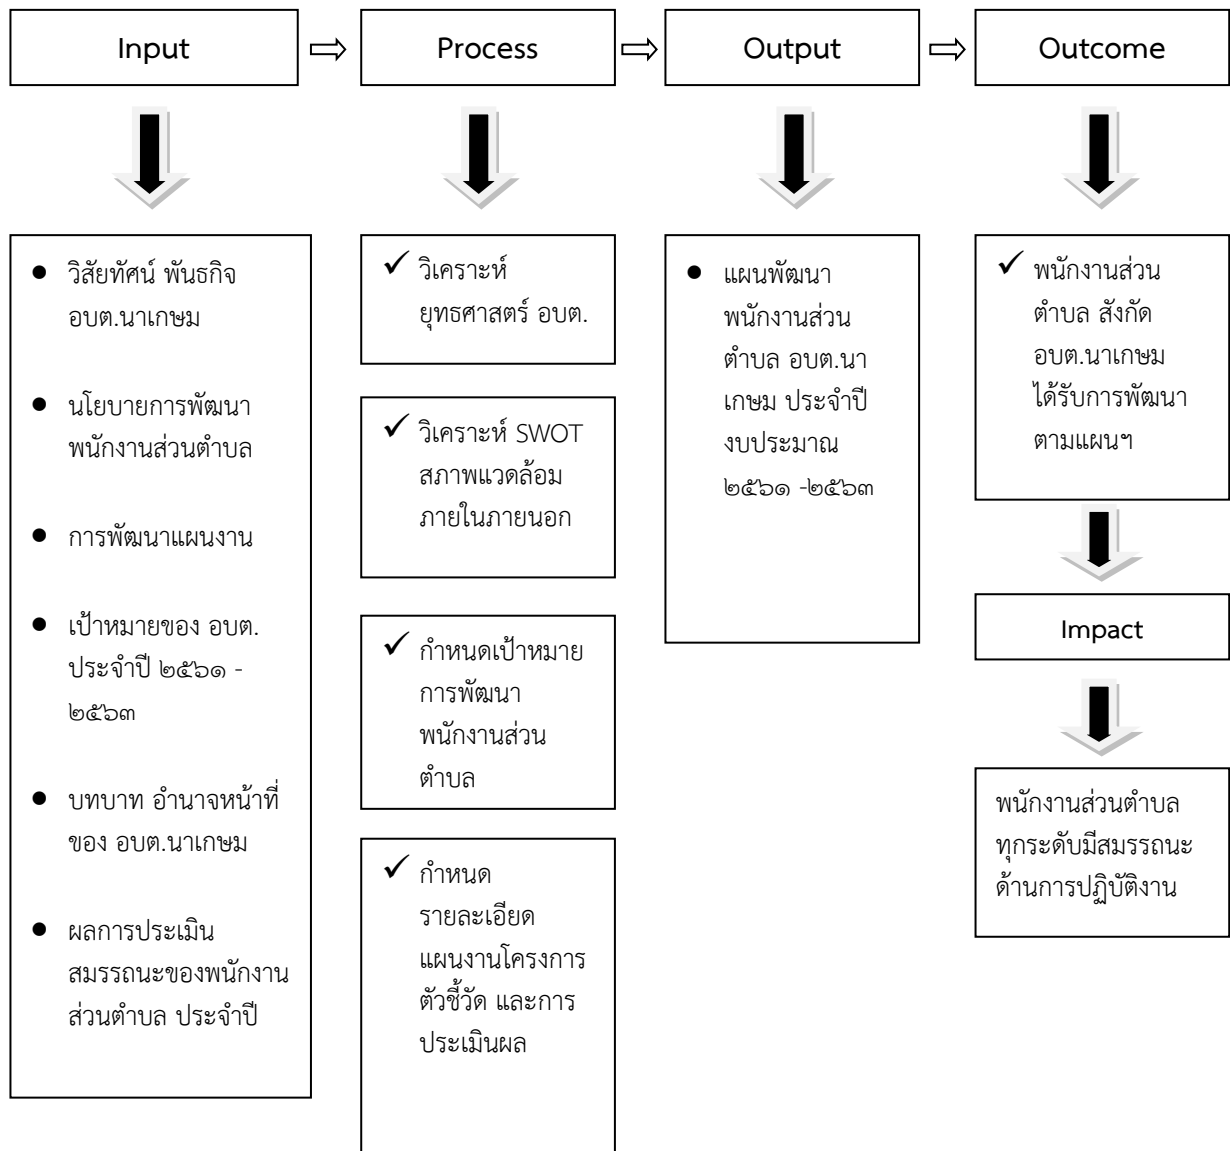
Input ⇨ Process ⇨ Output ⇨ Outcome

● วิสัยทัศน์ พันธกิจ อบต.นาเกษม

● นโยบายการพัฒนาพนักงานส่วนตำบล

● การพัฒนาแผนงาน

● เป้าหมายของ อบต. ประจำปี ๒๕๖๑ - ๒๕๖๓

● บทบาท อำนาจหน้าที่ของ อบต.นาเกษม

● ผลการประเมินสมรรถนะของพนักงานส่วนตำบล ประจำปี

✓ วิเคราะห์ยุทธศาสตร์ อบต.

✓ วิเคราะห์ SWOT สภาพแวดล้อมภายในภายนอก

✓ กำหนดเป้าหมายการพัฒนาพนักงานส่วนตำบล

✓ กำหนดรายละเอียดแผนงานโครงการ ตัวชี้วัด และการประเมินผล

● แผนพัฒนาพนักงานส่วนตำบล อบต.นาเกษม ประจำปีงบประมาณ ๒๕๖๑ -๒๕๖๓

✓ พนักงานส่วนตำบล สังกัด อบต.นาเกษม ได้รับการพัฒนาตามแผนฯ

Impact

พนักงานส่วนตำบลทุกระดับมีสมรรถนะด้านการปฏิบัติงาน